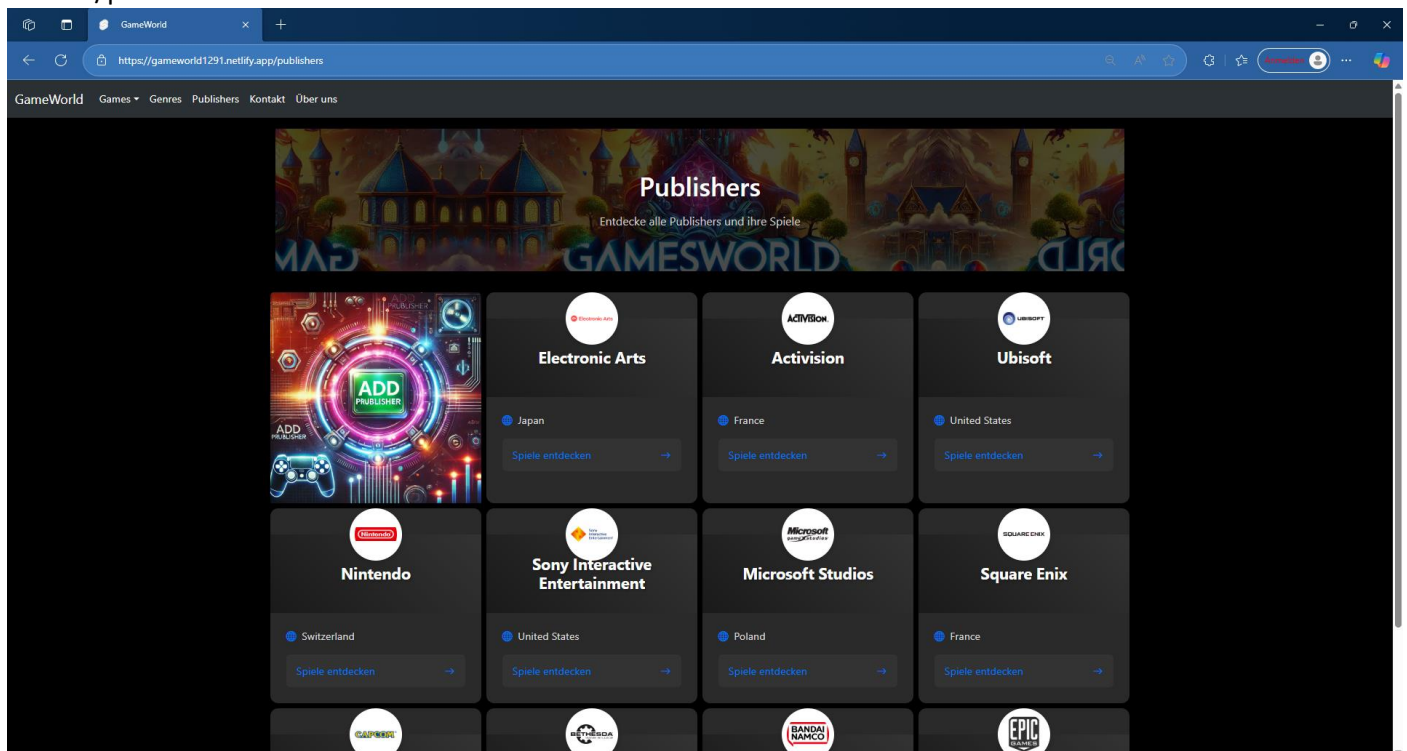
GameWorld

https://gameworld1291.netlify.app/publishers

GameWorld Games ▾ Genres Publishers Kontakt Über uns

Publishers

Entdecke alle Publishers und ihre Spiele

GAMESWORLD

ADD PRUBLISHER

ADD PUBLISHER

Electronic Arts

Electronic Arts

Japan

Spiele entdecken →

ACTIVISION

Activision

France

Spiele entdecken →

UBISOFT

Ubisoft

United States

Spiele entdecken →

Nintendo

Nintendo

Switzerland

Spiele entdecken →

Sony Interactive Entertainment

Sony Interactive Entertainment

United States

Spiele entdecken →

Microsoft game studios

Microsoft Studios

Poland

Spiele entdecken →

SQUARE ENIX

Square Enix

France

Spiele entdecken →

CAPCOM

BETHESDA

BANDAI NAMCO

EPIC GAMES